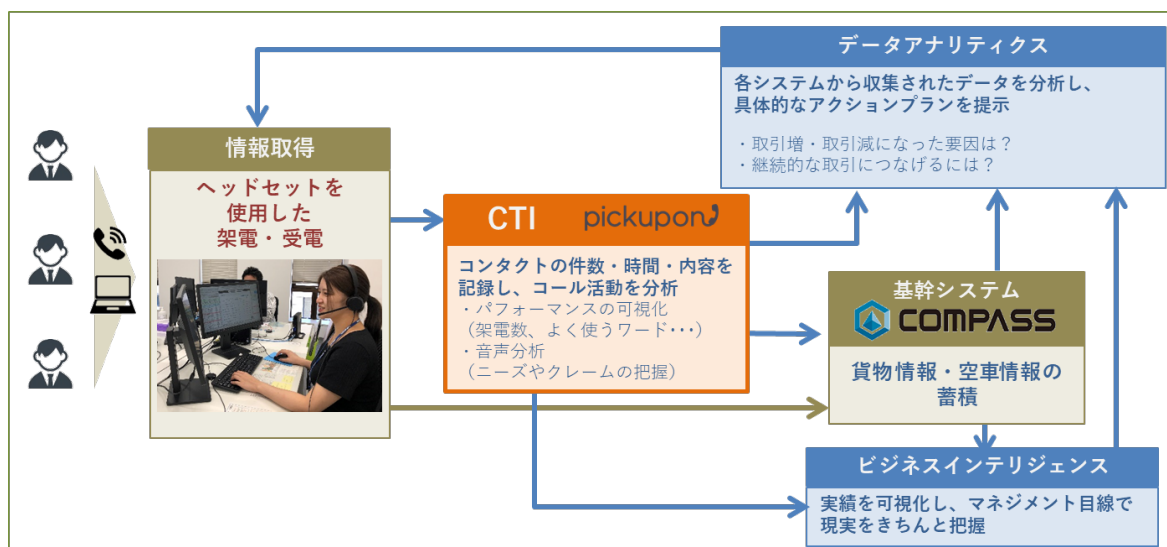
データアナリティクス

各システムから収集されたデータを分析し、具体的なアクションプランを提示

・取引増・取引減になった要因は？
・継続的な取引につなげるには？

情報取得

ヘッドセットを使用した架電・受電

CTI pickupon

コンタクトの件数・時間・内容を記録し、コール活動を分析
・パフォーマンスの可視化
（架電数、よく使うワード･･･）
・音声分析
（ニーズやクレームの把握）

基幹システム
COMPASS

貨物情報・空車情報の蓄積

ビジネスインテリジェンス

実績を可視化し、マネジメント目線で現実をきちんと把握